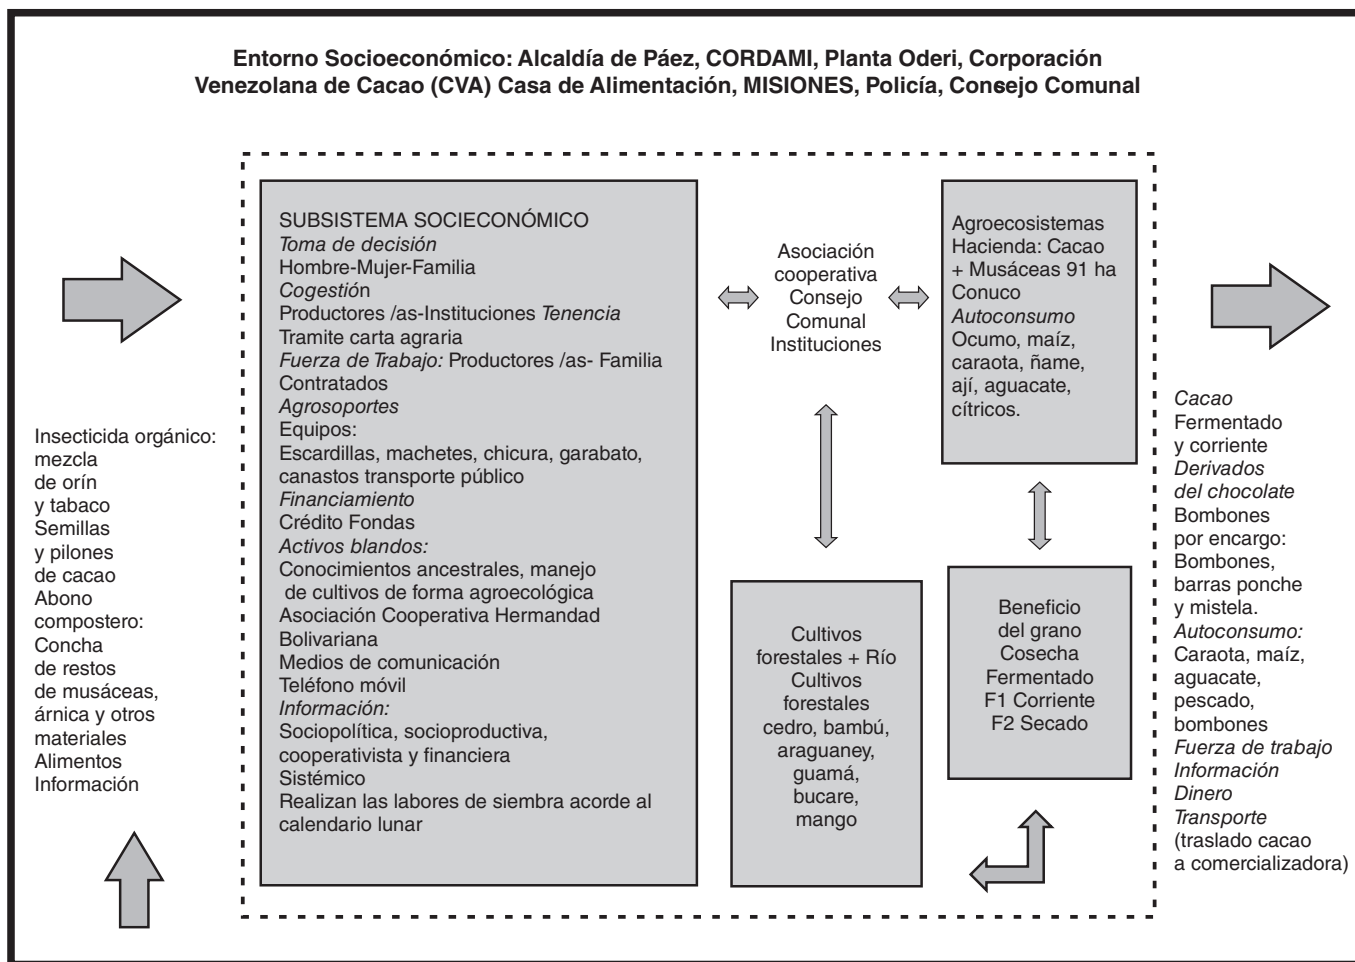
Entorno Socioeconómico: Alcaldía de Páez, CORDAMI, Planta Oderi, Corporación Venezolana de Cacao (CVA) Casa de Alimentación, MISIONES, Policía, Consejo Comunal

Insecticida orgánico: mezcla de orín y tabaco
Semillas y pilones de cacao
Abono compostero: Concha de restos de musáceas, árnica y otros materiales
Alimentos
Información

SUBSISTEMA SOCIECONÓMICO
Toma de decisión
Hombre-Mujer-Familia
Cogestión
Productores /as-Instituciones Tenencia
Tramite carta agraria
Fuerza de Trabajo: Productores /as- Familia
Contratados
Agrosoportes
Equipos:
Escardillas, machetes, chicura, garabato, canastos transporte público
Financiamiento
Crédito Fondas
Activos blandos:
Conocimientos ancestrales, manejo de cultivos de forma agroecológica
Asociación Cooperativa Hermandad Bolivariana
Medios de comunicación
Teléfono móvil
Información:
Sociopolítica, socioproductiva, cooperativista y financiera
Sistémico
Realizan las labores de siembra acorde al calendario lunar

Asociación cooperativa Consejo Comunal Instituciones

Agroecosistemas Hacienda: Cacao + Musáceas 91 ha
Conuco
Autoconsumo
Ocumo, maíz, caraota, ñame, ají, aguacate, cítricos.

Cultivos forestales + Río
Cultivos forestales cedro, bambú, araguaney, guamá, bucare, mango

Beneficio del grano
Cosecha
Fermentado
F1 Corriente
F2 Secado

Cacao
Fermentado y corriente
Derivados del chocolate
Bombones por encargo: Bombones, barras ponche y mistela.
Autoconsumo:
Caraota, maíz, aguacate, pescado, bombones
Fuerza de trabajo
Información
Dinero
Transporte
(traslado cacao a comercializadora)